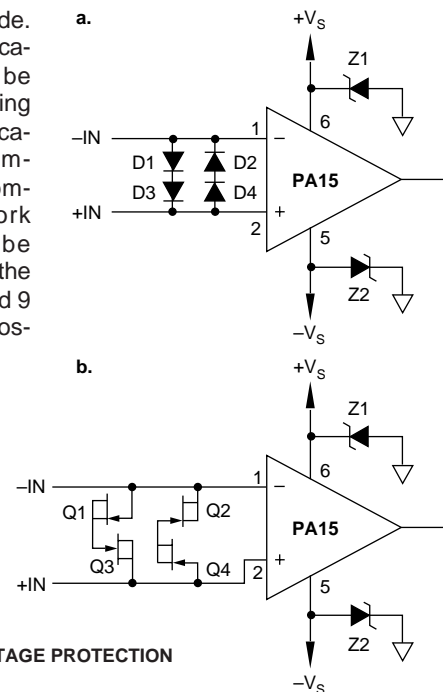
de.
ca-
be
ing
ca-
m-
om-
rk
be
the
d 9
os-

a.

$+V_S$

Z1

6

–IN

1

–

D1

D2

PA15

D3

D4

+IN

+

2

5

Z2

$-V_S$

b.

$+V_S$

Z1

6

–IN

1

–

Q1

Q2

PA15

Q3

Q4

2

+

+IN

5

Z2

TAGE PROTECTION

$-V_S$